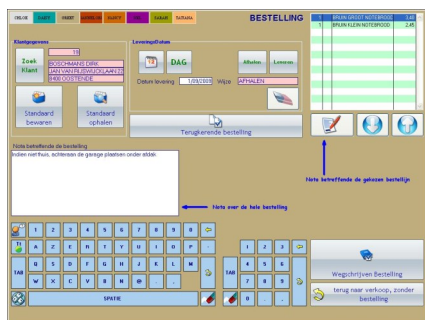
ERLOE DAISY FREET ANNELIE DAISY ZIE SARAH TATIANA

BESTELLING

| 1 | BRUIN GROOT NOTEBROOD | 3,40 |
|---|---|---|
| 1 | BRUIN KLEIN NOTEBROOD | 2,45 |

Klantgegevens
Zoek Klant
78
BOSCHMANS DIRK
JAN VAN RIJSWIJCKLAAN 1
8400 OOSTENDE

Standaard bewaren
Standaard ophalen

LeveringsDatum
DAG
Afhalen
Leveren
Datum levering 1/09/2009 Wijze AFHALEN

Terugkerende bestelling

Nota betreffende de bestelling
Indien niet thuis, achteraan de garage plaatsen onder afdak

Nota over de hele bestelling

Nota betreffende de gekozen bestellijn

1 2 3 4 5 6 7 8 9 0
A Z E R T Y U I O P
TAB Q S D F G H J K L M
W X C V B N @ . -
SPATIE

1 2 3
TAB 4 5 6
7 8 9
0 ,

Wegschrijven Bestelling
terug naar verkoop, zonder bestelling